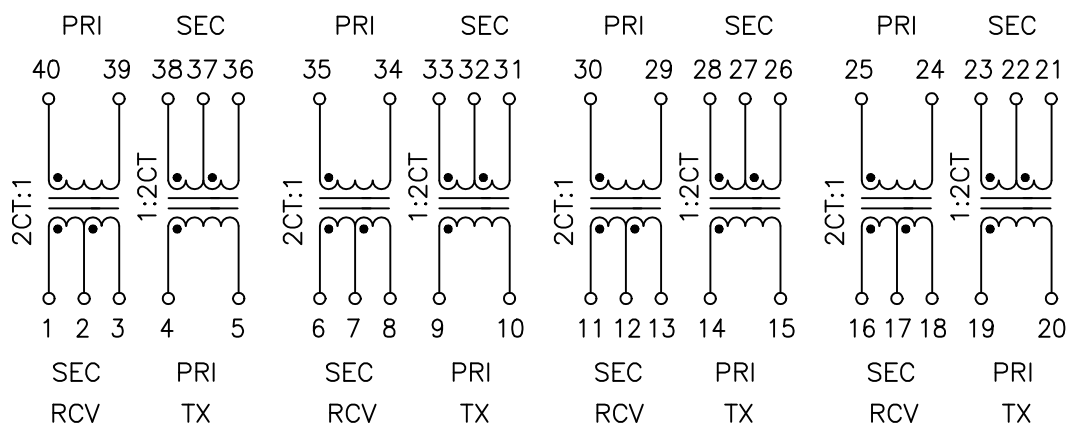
PRI SEC PRI SEC PRI SEC PRI SEC

40 39 38 37 36 35 34 33 32 31 30 29 28 27 26 25 24 23 22 21

2CT:1 1:2CT 2CT:1 1:2CT 2CT:1 1:2CT 2CT:1 1:2CT

1 2 3 4 5 6 7 8 9 10 11 12 13 14 15 16 17 18 19 20

SEC PRI SEC PRI SEC PRI SEC PRI

RCV TX RCV TX RCV TX RCV TX